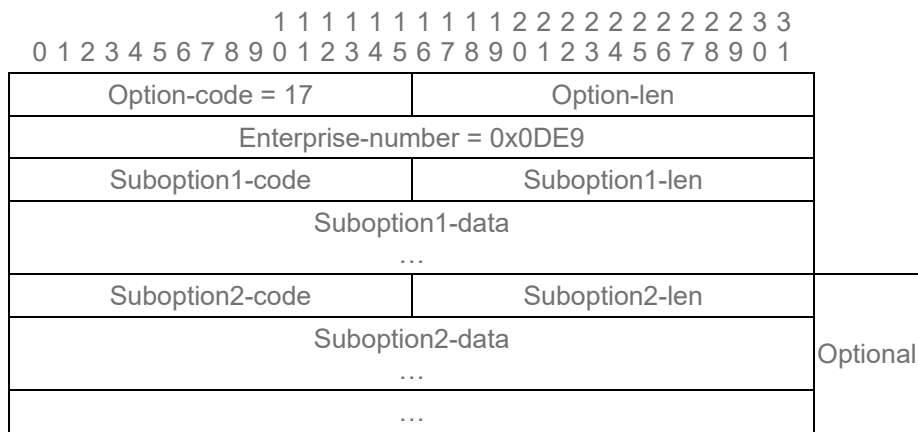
1 1 1 1 1 1 1 1 1 1 2 2 2 2 2 2 2 2 2 2 3 3
0 1 2 3 4 5 6 7 8 9 0 1 2 3 4 5 6 7 8 9 0 1 2 3 4 5 6 7 8 9 0 1

| Option-code = 17 | Option-len |
|---|---|
| Enterprise-number = 0x0DE9 | |
| Suboption1-code | Suboption1-len |
| Suboption1-data … | |
| Suboption2-code | Suboption2-len |
| Suboption2-data … | |
| … | |

Optional